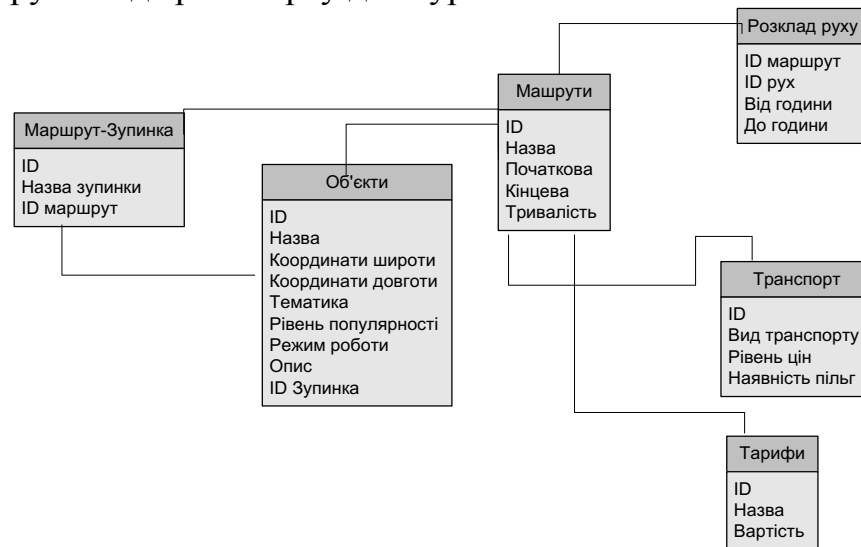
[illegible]

Розклад руху
ID маршрут
ID рух
Від години
До години

Машрути
ID
Назва
Початкова
Кінцева
Тривалість

Маршрут-Зупинка
ID
Назва зупинки
ID маршрут

Об'єкти
ID
Назва
Координати широти
Координати довготи
Тематика
Рівень популярності
Режим роботи
Опис
ID Зупинка

Транспорт
ID
Вид транспорту
Рівень цін
Наявність пільг

Тарифи
ID
Назва
Вартість